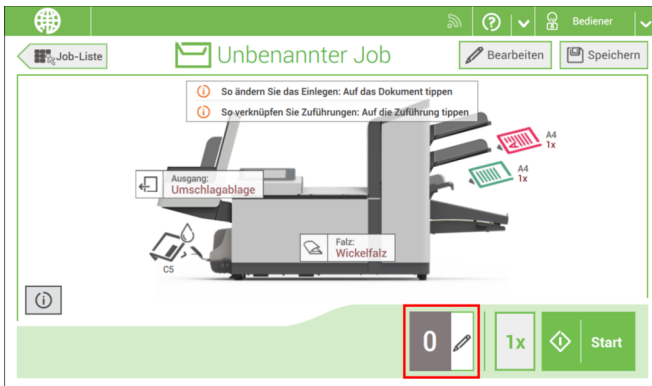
Bediener

Job-Liste

Unbenannter Job

Bearbeiten

Speichern

So ändern Sie das Einlegen: Auf das Dokument tippen

So verknüpfen Sie Zuführungen: Auf die Zuführung tippen

A4
1x

A4
1x

Ausgang:
Umschlagablage

C5

Falz:
Wickelfalz

0

1x

Start